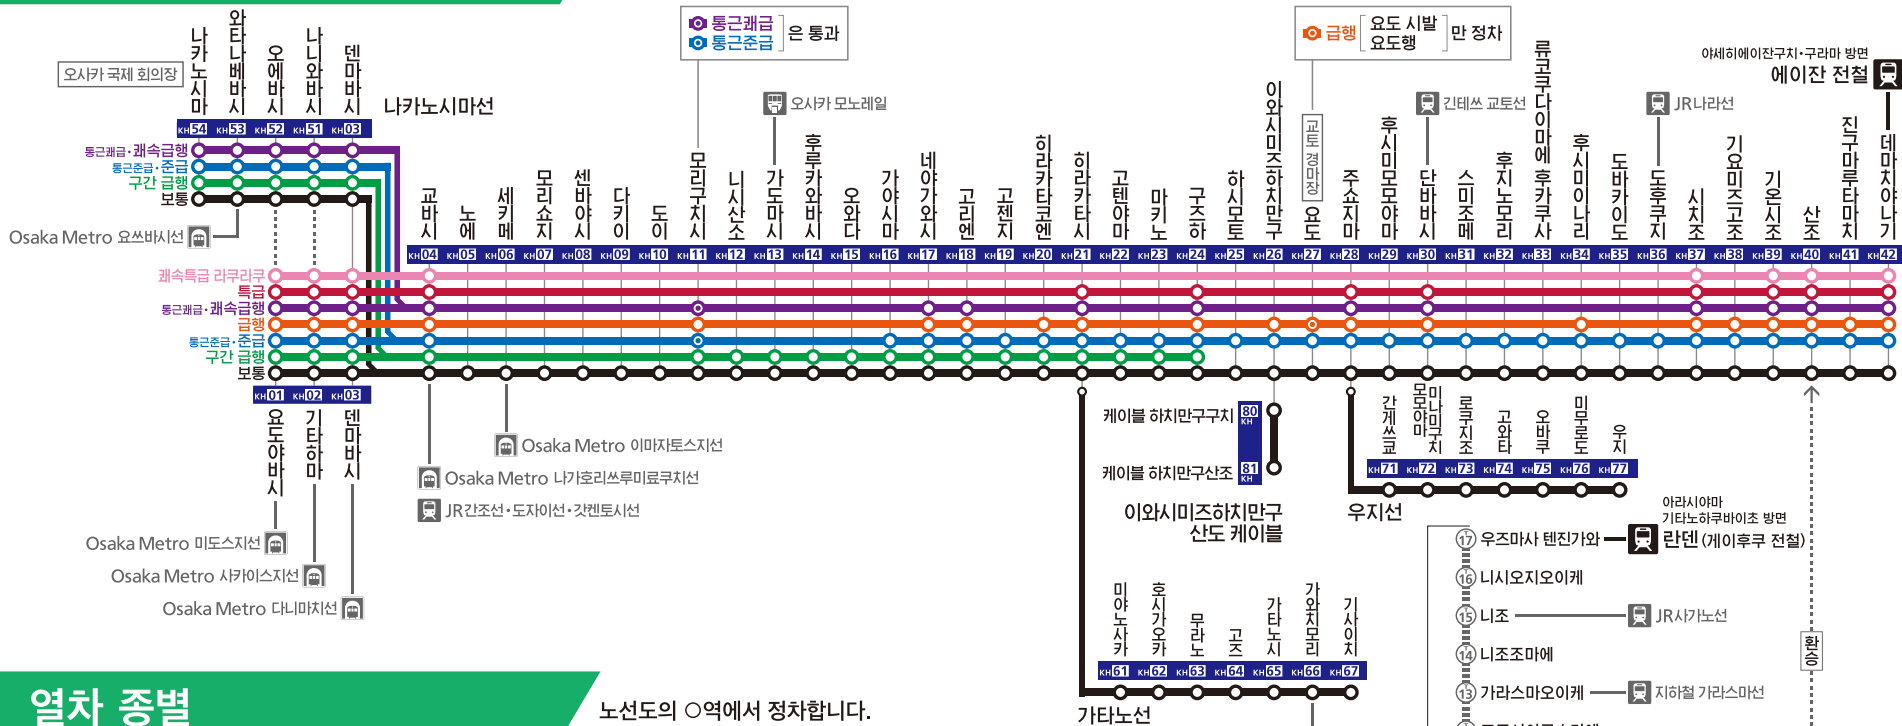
오사카 국제 회의장

나카노시마 KH54
와타나베바시 KH53
오에바시 KH52
나니와바시 KH51
덴마바시 KH03

나카노시마선

통근쾌급·쾌속급행
통근준급·준급
구간 급행
보통

Osaka Metro 요쓰바시선

통근쾌급
통근준급
은 통과

오사카 모노레일

급행
요도 시발
요도행
만 정차

긴테쓰 교토선

JR나라선

야세히에이잔구치·구라마 방면
에이잔 전철

교바시 KH04
노에 KH05
세키메 KH06
모리쇼지 KH07
센바야시 KH08
다키이 KH09
도이 KH10
모리구치시 KH11
니시산소 KH12
가도마시 KH13
후루카와바시 KH14
오와다 KH15
가야시마 KH16
네야가와시 KH17
고리엔 KH18
고젠지 KH19
히라카타코엔 KH20
히라카타시 KH21
고텐야마 KH22
마키노 KH23
구즈하 KH24
하시모토 KH25
이와시미즈하치만구 KH26
교토 경마장
요도 KH27
주쇼지마 KH28
후시미모모야마 KH29
단바바시 KH30
스미조메 KH31
후지노모리 KH32
류코쿠다이마에 후카쿠사 KH33
후시미이나리 KH34
도바카이도 KH35
도후쿠지 KH36
시치조 KH37
기요미즈고조 KH38
기온시조 KH39
산조 KH40
진구마루타마치 KH41
데마치야나기 KH42

쾌속특급 라쿠라쿠
특급
통근쾌급·쾌속급행
급행
통근준급·준급
구간 급행
보통

요도야바시 KH01
기타하마 KH02
덴마바시 KH03

Osaka Metro 미도스지선
Osaka Metro 사카이스지선
Osaka Metro 다니마치선

Osaka Metro 이마자토스지선
Osaka Metro 나가호리쓰루미료쿠치선
JR간조선·도자이선·갓켄토자이선

케이블 하치만구구치 KH80
케이블 하치만구산조 KH81

이와시미즈하치만구
산도 케이블

간게쓰쿄 KH71
모모야마미나미구치 KH72
로쿠지조 KH73
고와타 KH74
오바쿠 KH75
미무로도 KH76
우지 KH77

우지선

아라시야마
기타노하쿠바이초 방면

⑰ 우즈마사 텐진가와
란덴 (게이후쿠 전철)
⑯ 니시오지오이케
⑮ 니조
JR사가노선
⑭ 니조조마에
⑬ 가라스마오이케
지하철 가라스마선

환승

미야노사카 KH61
호시가오카 KH62
무라노 KH63
고즈 KH64
가타노시 KH65
가와치모리 KH66
기사이치 KH67

가타노선

열차 종별

노선도의 ○역에서 정차합니다.